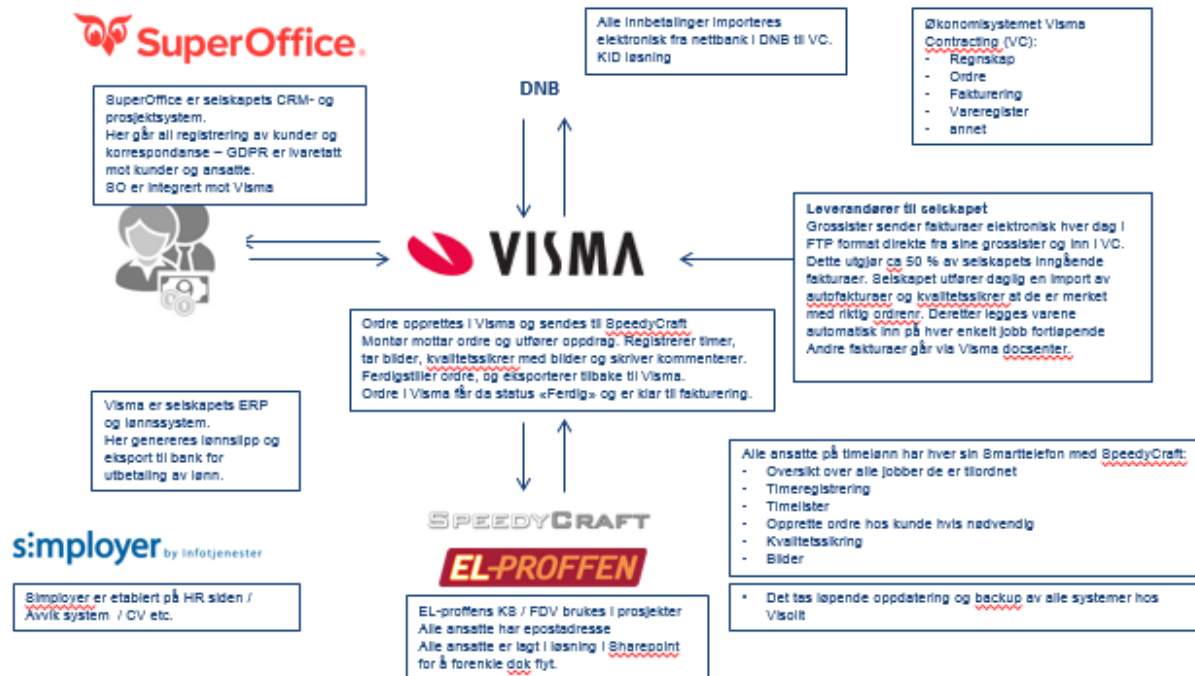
SuperOffice.

SuperOffice er selskapets CRM- og prosjektsystem.
Her går all registrering av kunder og korrespondanse – GDPR er ivaretatt mot kunder og ansatte.
SO er integrert mot Visma

Alle innbetalinger importeres elektronisk fra nettbank i DNB til VC. KID løsning

DNB

Økonomisystemet Visma Contracting (VC):
- Regnskap
- Ordre
- Fakturering
- Vareregister
- annet

VISMA

Leverandører til selskapet
Grossister sender fakturaer elektronisk hver dag i FTP format direkte fra sine grossister og inn i VC. Dette utgjør ca 50 % av selskapets inngående fakturaer. Selskapet utfører daglig en import av autofakturaer og kvalitetssikrer at de er merket med riktig ordrenr. Deretter legges varene automatisk inn på hver enkelt jobb fortløpende
Andre fakturaer går via Visma docsenter.

Ordre opprettes i Visma og sendes til SpeedyCraft
Montør mottar ordre og utfører oppdrag. Registrerer timer, tar bilder, kvalitetssikrer med bilder og skriver kommenterer.
Ferdigstiller ordre, og eksporterer tilbake til Visma.
Ordre i Visma får da status «Ferdig» og er klar til fakturering.

Visma er selskapets ERP og lønnssystem.
Her genereres lønnslipp og eksport til bank for utbetaling av lønn.

Alle ansatte på timelønn har hver sin Smarttelefon med SpeedyCraft:
- Oversikt over alle jobber de er tilordnet
- Timeregistrering
- Timelister
- Opprette ordre hos kunde hvis nødvendig
- Kvalitetssikring
- Bilder

SPEEDYCRAFT

EL-PROFFEN

simployer by infotjenester

Simployer er etablert på HR siden / Avvik system / CV etc.

EL-proffens KS / FDV brukes i prosjekter
Alle ansatte har epostadresse
Alle ansatte er lagt i løsning i Sharepoint for å forenkle dok flyt.

• Det tas løpende oppdatering og backup av alle systemer hos Visolit